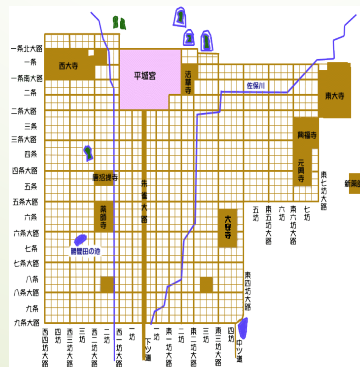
一条北大路
一条
一条南大路
二条
二条大路
三条
三条大路
四条
四条大路
五条
五条大路
六条
六条大路
七条
七条大路
八条
八条大路
九条
九条大路

西大寺
平城宮
法華寺
佐保川
東大寺
興福寺
元興寺
新薬師寺
唐招提寺
薬師寺
朱雀大路
大安寺
越田池
下ツ道
中ツ道

西四坊大路
西三坊大路
西二坊大路
西一坊大路
東一坊大路
東二坊大路
東三坊大路
東四坊大路
東五坊大路
東六坊大路
東七坊大路
一坊
二坊
三坊
四坊
五坊
六坊
七坊